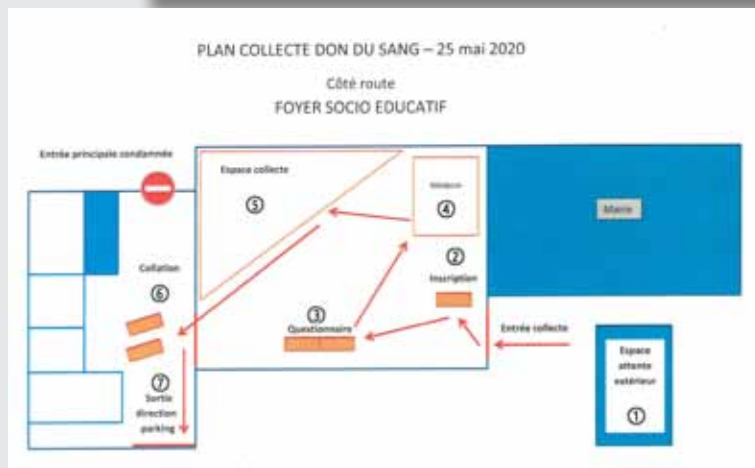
PLAN COLLECTE DON DU SANG – 25 mai 2020

Côté route

FOYER SOCIO EDUCATIF

Entrée principale condamnée

Espace collecte

⑤

Médecin

④

Mairie

②

Inscription

Collation

⑥

③

Questionnaire

Entrée collecte

⑦

Sortie direction parking

Espace attente extérieur

①